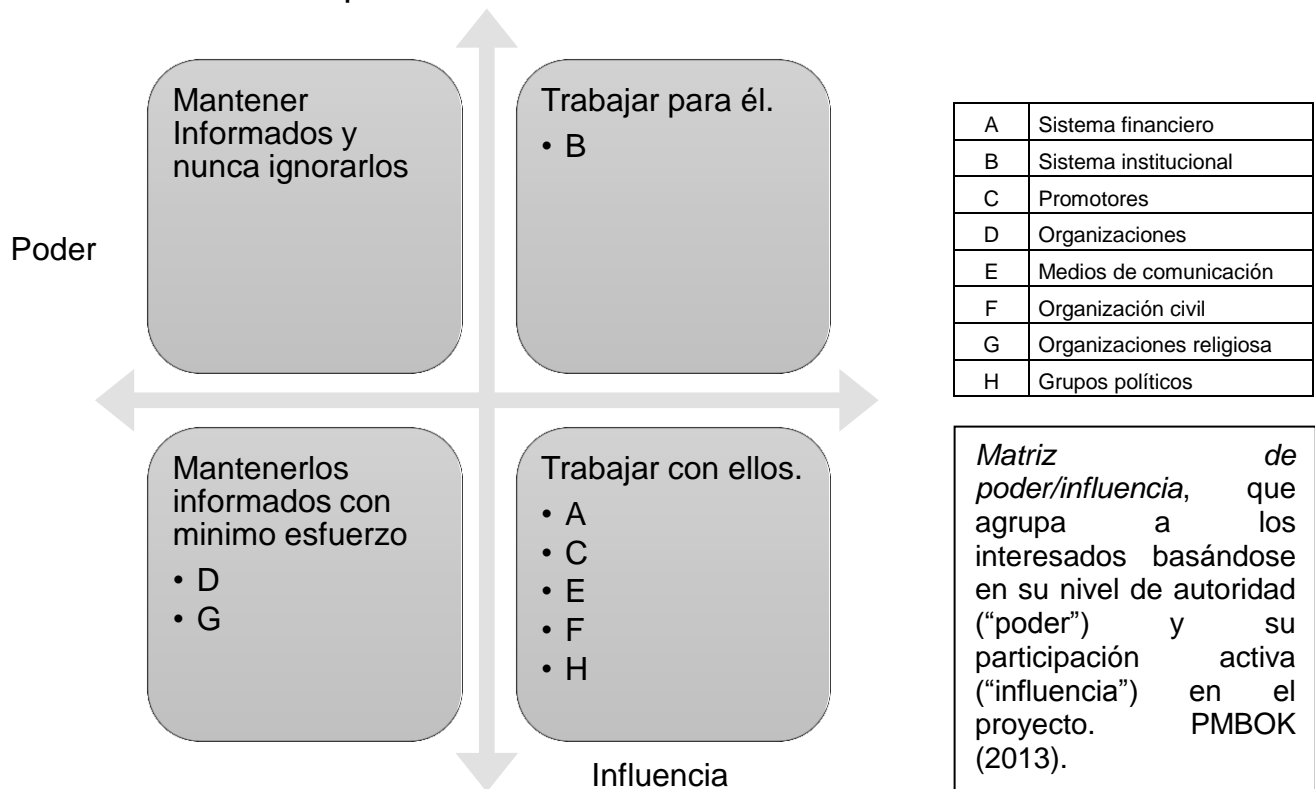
Mantener Informados y nunca ignorarlos

Trabajar para él.
• B

Poder

Mantenerlos informados con minimo esfuerzo
• D
• G

Trabajar con ellos.
• A
• C
• E
• F
• H

Influencia

| A | Sistema financiero |
|---|---|
| B | Sistema institucional |
| C | Promotores |
| D | Organizaciones |
| E | Medios de comunicación |
| F | Organización civil |
| G | Organizaciones religiosa |
| H | Grupos políticos |

*Matriz de poder/influencia*, que agrupa a los interesados basándose en su nivel de autoridad ("poder") y su participación activa ("influencia") en el proyecto. PMBOK (2013).